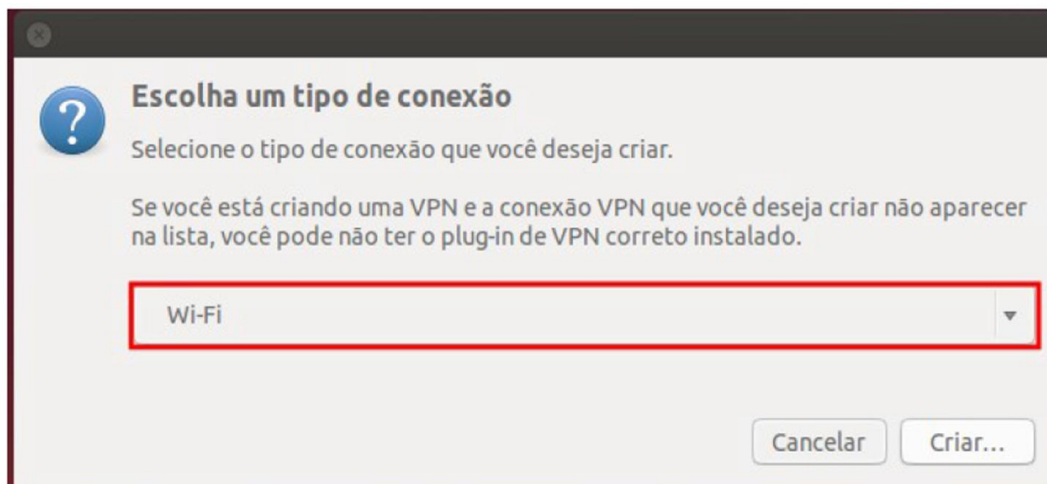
?

Escolha um tipo de conexão

Selecione o tipo de conexão que você deseja criar.

Se você está criando uma VPN e a conexão VPN que você deseja criar não aparecer na lista, você pode não ter o plug-in de VPN correto instalado.

Wi-Fi

Cancelar

Criar...